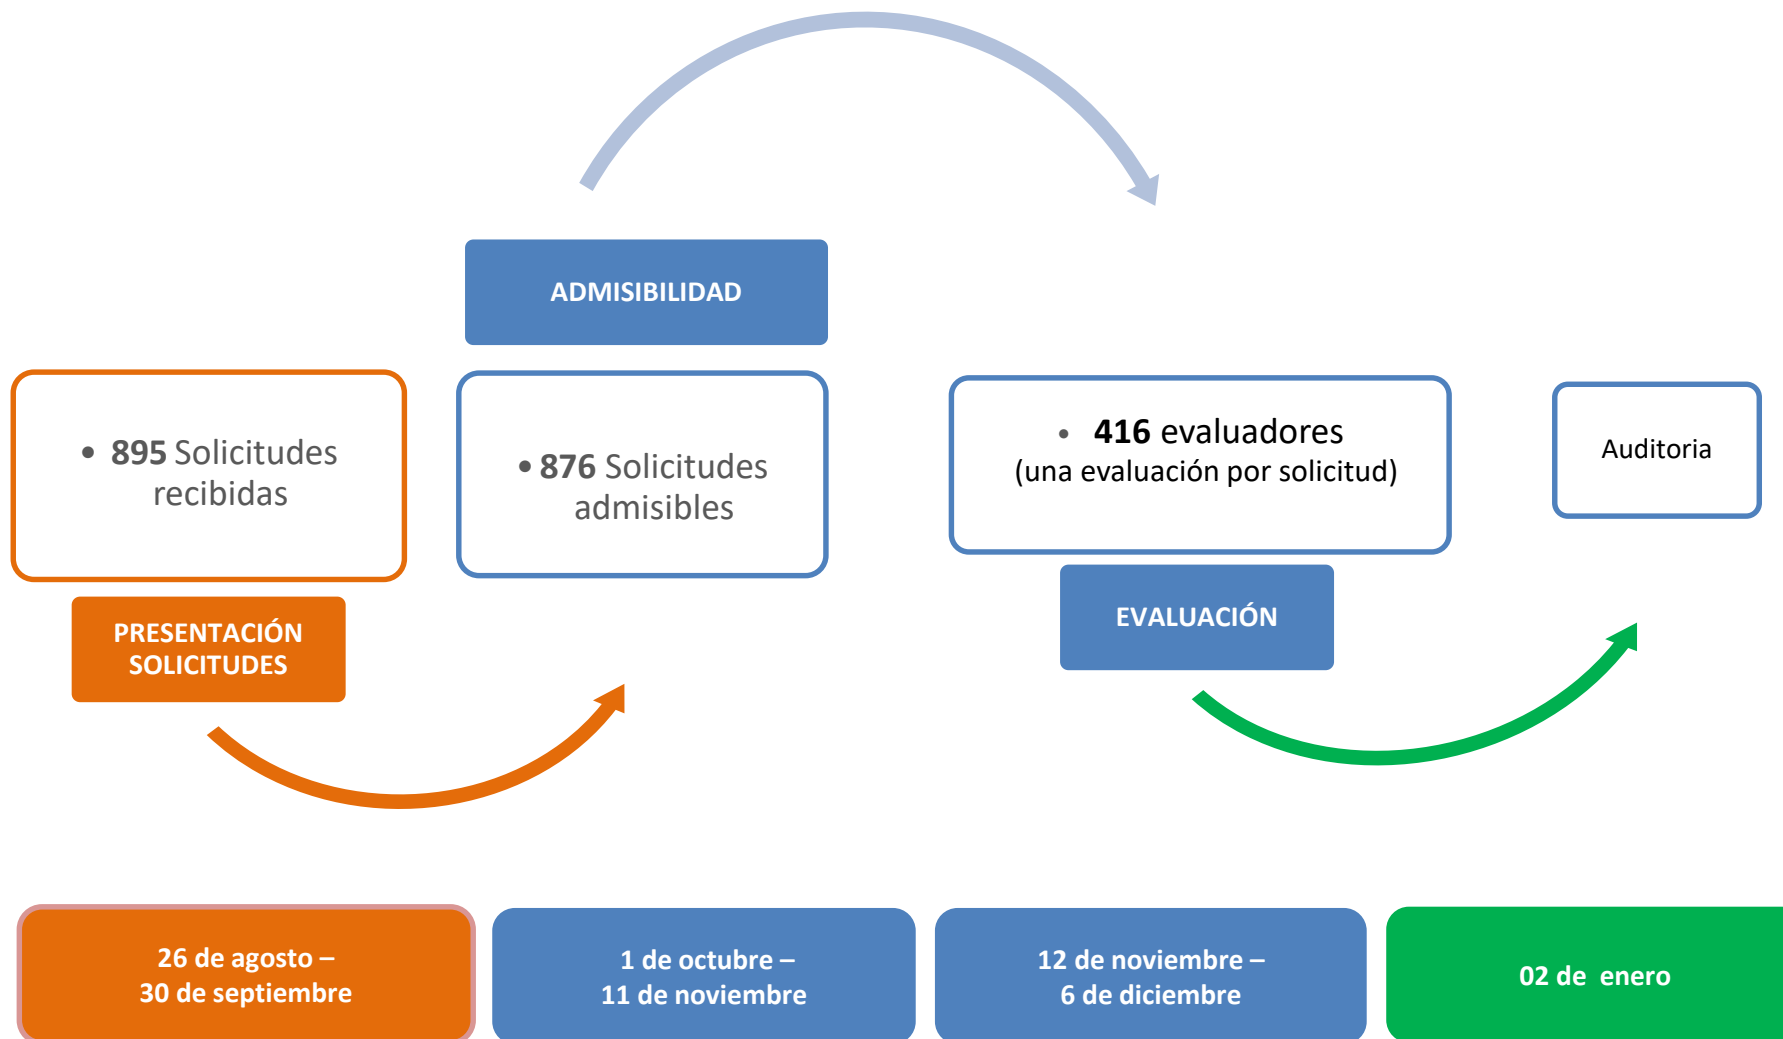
ADMISIBILIDAD

• 895 Solicitudes recibidas

• 876 Solicitudes admisibles

• 416 evaluadores (una evaluación por solicitud)

Auditoria

PRESENTACIÓN SOLICITUDES

EVALUACIÓN

26 de agosto – 30 de septiembre

1 de octubre – 11 de noviembre

12 de noviembre – 6 de diciembre

02 de enero